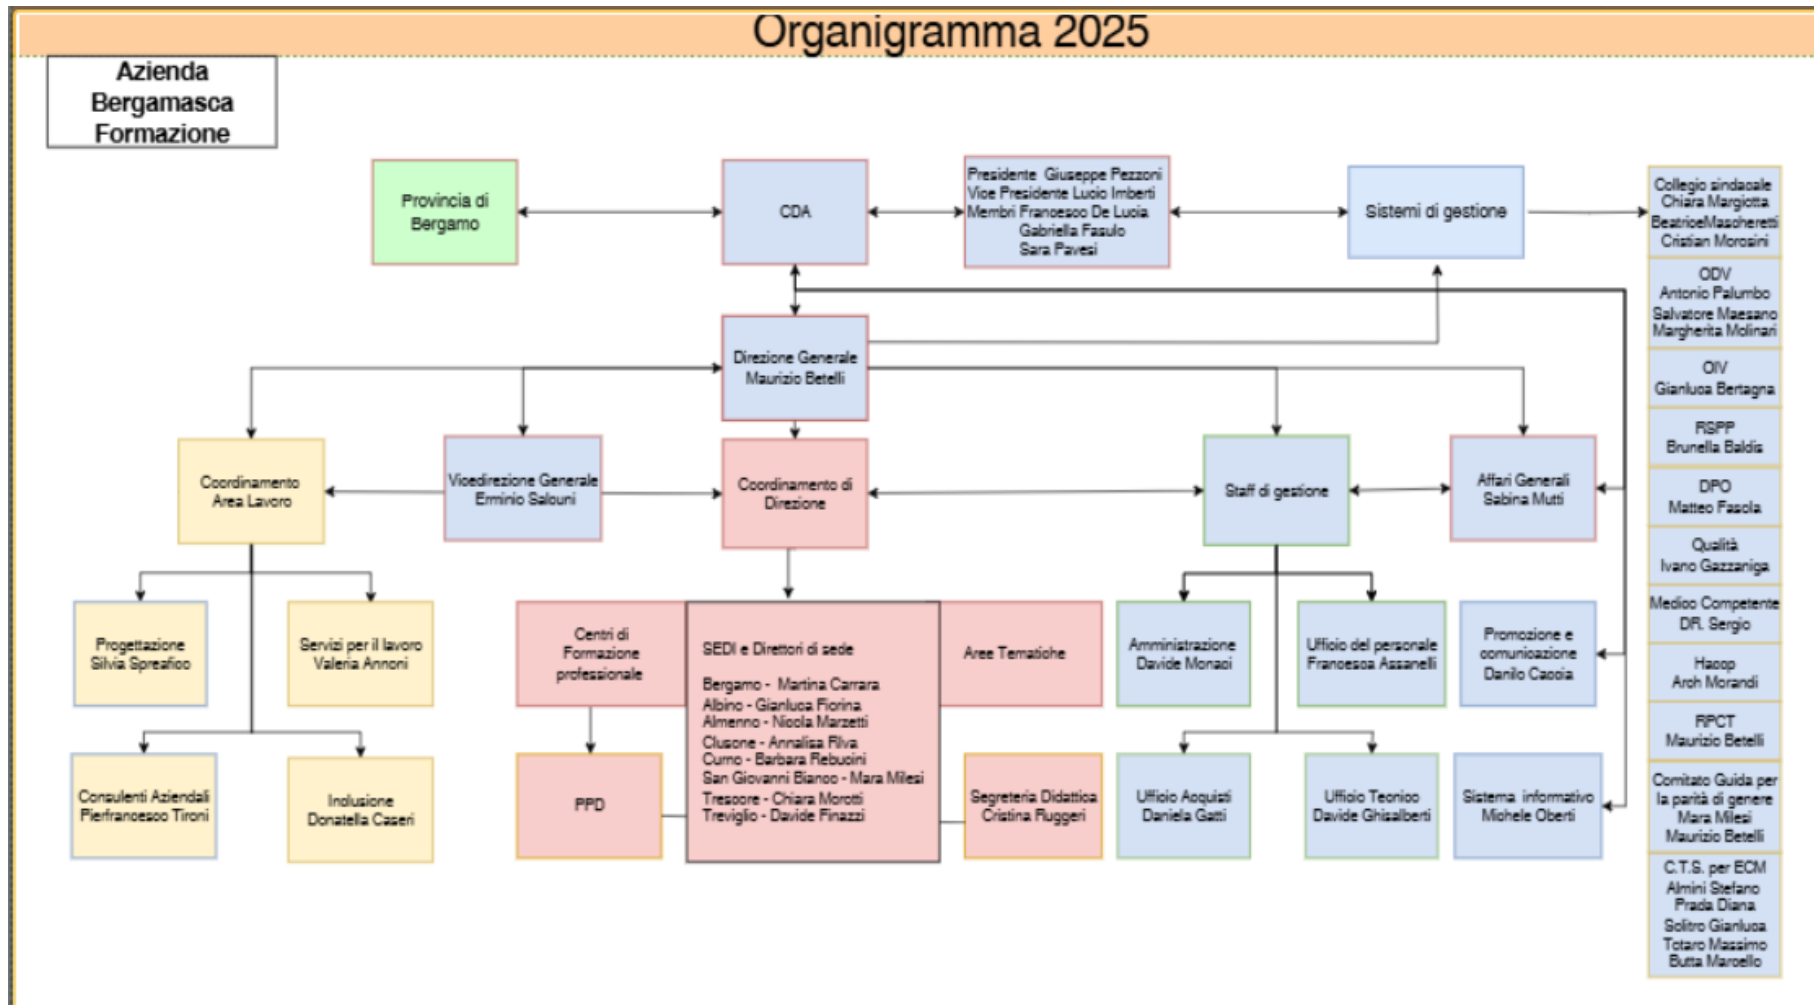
Organigramma 2025

Azienda Bergamasca Formazione

Provincia di Bergamo

CDA

Presidente Giuseppe Pezzoni
Vice Presidente Lucio Imberti
Membri Francesco De Lucia
Gabriella Fasulo
Sara Pavesi

Sistemi di gestione

Collegio sindacale
Chiara Margiotta
BeatriceMascheretti
Cristian Morosini

ODV
Antonio Palumbo
Salvatore Maesano
Margherita Molinari

OIV
Gianluca Bertagna

RSPP
Brunella Baldis

DPO
Matteo Fasola

Qualità
Ivano Gazzaniga

Medico Competente
DR. Sergio

Haccp
Arch Morandi

RPCT
Maurizio Betelli

Comitato Guida per la parità di genere
Mara Milesi
Maurizio Betelli

C.T.S. per ECM
Almini Stefano
Prada Diana
Solitro Gianluca
Totaro Massimo
Butta Marcello

Direzione Generale
Maurizio Betelli

Coordinamento Area Lavoro

Vicedirezione Generale
Erminio Salouni

Coordinamento di Direzione

Staff di gestione

Affari Generali
Sabina Mutti

Progettazione
Silvia Spreafico

Servizi per il lavoro
Valeria Annoni

Consulenti Aziendali
Pierfrancesco Tironi

Inclusione
Donatella Caseri

Centri di Formazione professionale

PPD

SEDI e Direttori di sede

Bergamo - Martina Carrara
Albino - Gianluca Fiorina
Almenno - Nicola Marzetti
Clusone - Annalisa Riva
Curno - Barbara Rebucini
San Giovanni Bianco - Mara Milesi
Trescore - Chiara Morotti
Treviglio - Davide Finazzi

Aree Tematiche

Segreteria Didattica
Cristina Ruggeri

Amministrazione
Davide Monaci

Ufficio del personale
Francesca Assanelli

Promozione e comunicazione
Danilo Caccia

Ufficio Acquisti
Daniela Gatti

Ufficio Tecnico
Davide Ghisalberti

Sistema informativo
Michele Oberti